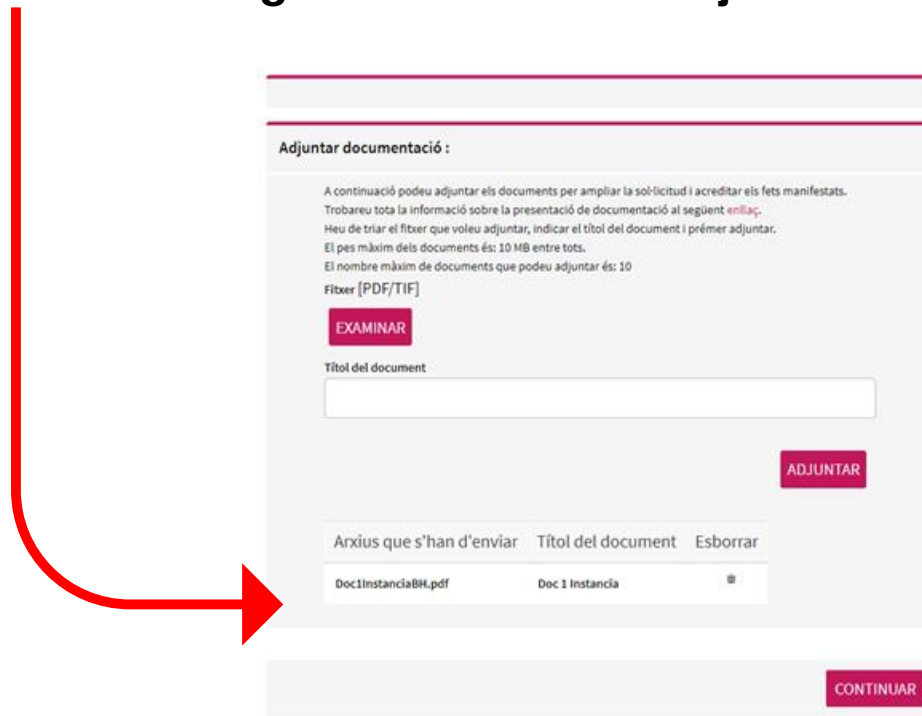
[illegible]

Adjuntar documentació :

A continuació podeu adjuntar els documents per ampliar la sol·licitud i acreditar els fets manifestats.
Trobareu tota la informació sobre la presentació de documentació al següent enllaç.
Heu de triar el fitxer que voleu adjuntar, indicar el títol del document i prémer adjuntar.
El pes màxim dels documents és: 10 MB entre tots.
El nombre màxim de documents que podeu adjuntar és: 10

Fitxer [PDF/TIF]

EXAMINAR

Títol del document

ADJUNTAR

| Arxius que s'han d'enviar | Títol del document | Esborrar |
|---|---|---|
| Doc1InstanciaBH.pdf | Doc 1 Instancia | |

CONTINUAR